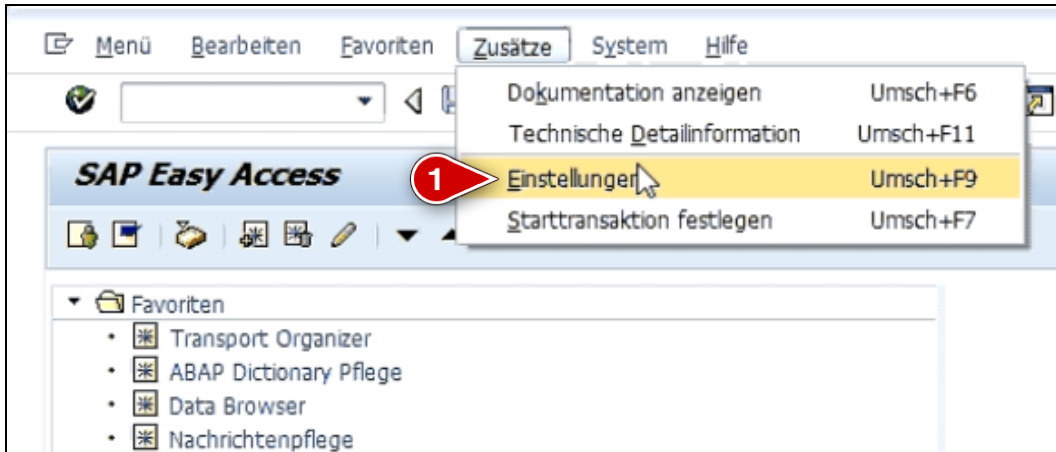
Menü Bearbeiten Favoriten Zusätze System Hilfe

Dokumentation anzeigen Umsch+F6
Technische Detailinformation Umsch+F11
1 Einstellungen Umsch+F9
Starttransaktion festlegen Umsch+F7

SAP Easy Access

Favoriten
Transport Organizer
ABAP Dictionary Pflege
Data Browser
Nachrichtenpflege